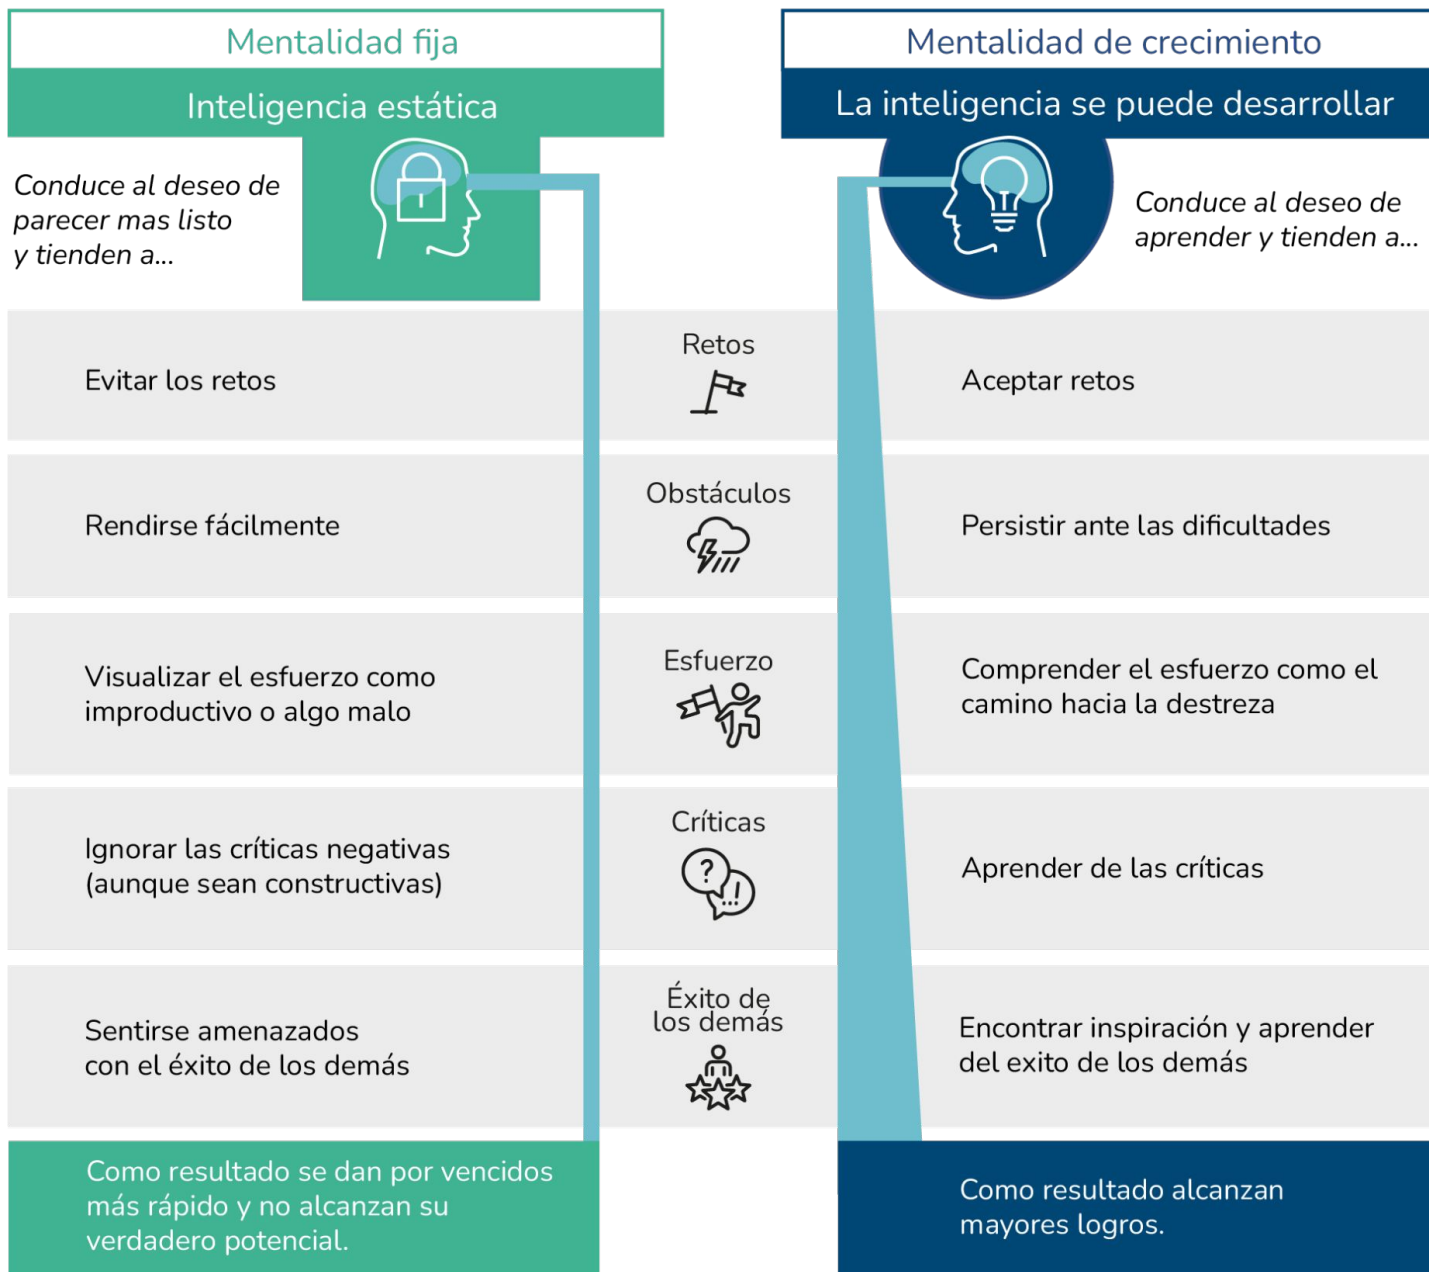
Mentalidad fija

Inteligencia estática

Conduce al deseo de parecer mas listo y tienden a...

Mentalidad de crecimiento

La inteligencia se puede desarrollar

Conduce al deseo de aprender y tienden a...

Evitar los retos

Retos

Aceptar retos

Rendirse fácilmente

Obstáculos

Persistir ante las dificultades

Visualizar el esfuerzo como improductivo o algo malo

Esfuerzo

Comprender el esfuerzo como el camino hacia la destreza

Ignorar las críticas negativas (aunque sean constructivas)

Críticas

Aprender de las críticas

Sentirse amenazados con el éxito de los demás

Éxito de los demás

Encontrar inspiración y aprender del exito de los demás

Como resultado se dan por vencidos más rápido y no alcanzan su verdadero potencial.

Como resultado alcanzan mayores logros.